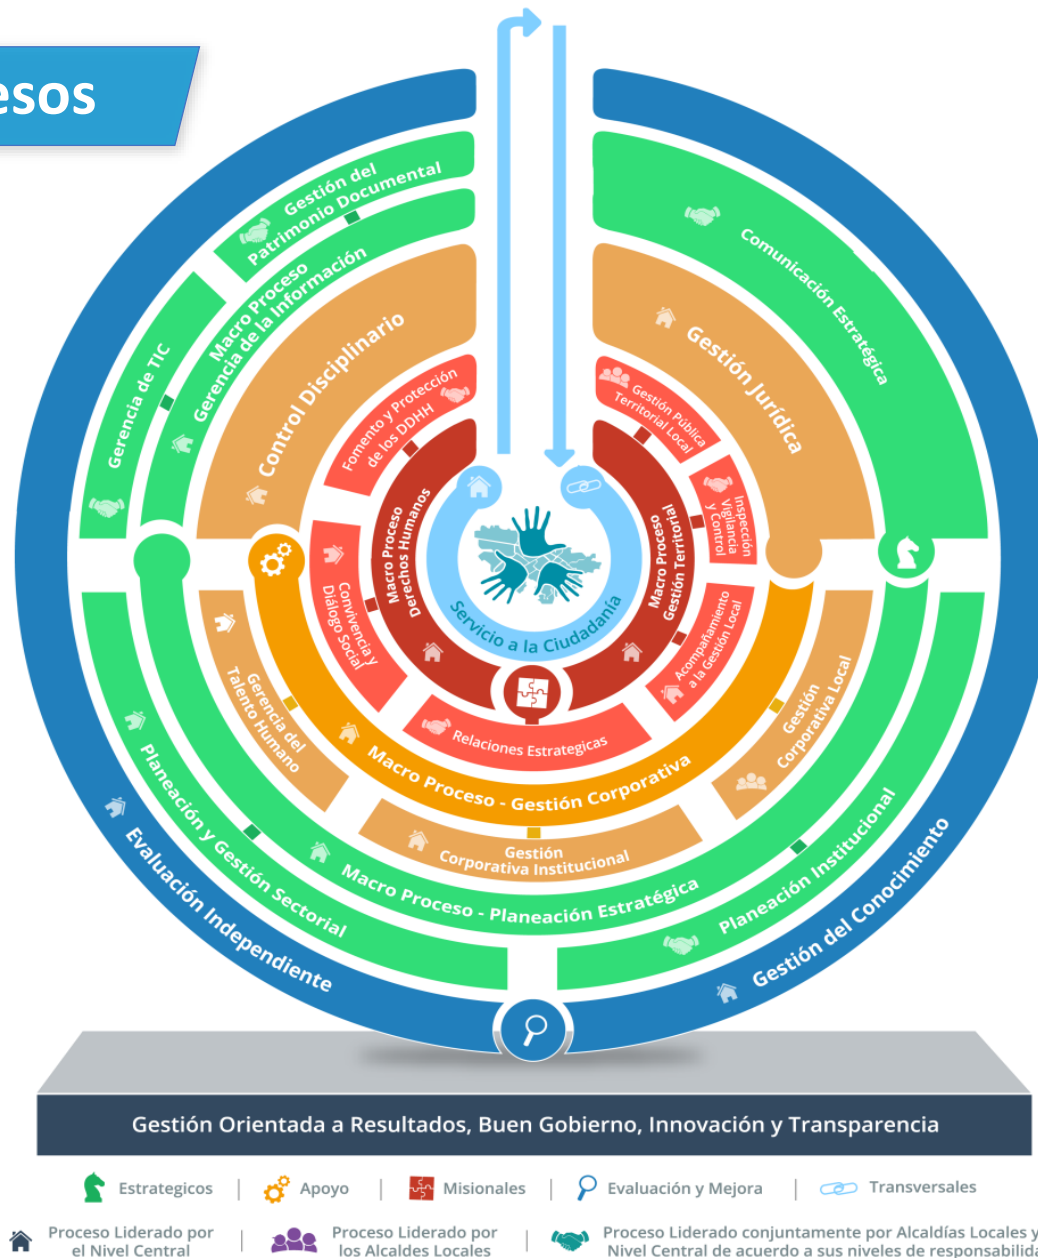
esos

Gestión del Patrimonio Documental

Macro Proceso Gerencia de la Información

Gerencia de TIC

Control Disciplinario

Fomento y Protección de los DDHH

Macro Proceso Derechos Humanos

Convivencia y Diálogo Social

Comunicación Estratégica

Gestión Jurídica

Gestión Pública Territorial Local

Inspección Vigilancia y Control

Macro Proceso Gestión Territorial

Acompañamiento a la Gestión Local

Servicio a la Ciudadanía

Relaciones Estrategicas

Gerencia del Talento Humano

Macro Proceso - Gestión Corporativa

Gestión Corporativa Local

Gestión Corporativa Institucional

Planeación y Gestión Sectorial

Macro Proceso - Planeación Estratégica

Planeación Institucional

Evaluación Independiente

Gestión del Conocimiento

Gestión Orientada a Resultados, Buen Gobierno, Innovación y Transparencia

Estrategicos | Apoyo | Misionales | Evaluación y Mejora | Transversales

Proceso Liderado por el Nivel Central | Proceso Liderado por los Alcaldes Locales | Proceso Liderado conjuntamente por Alcaldías Locales y Nivel Central de acuerdo a sus niveles de responsabilida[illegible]